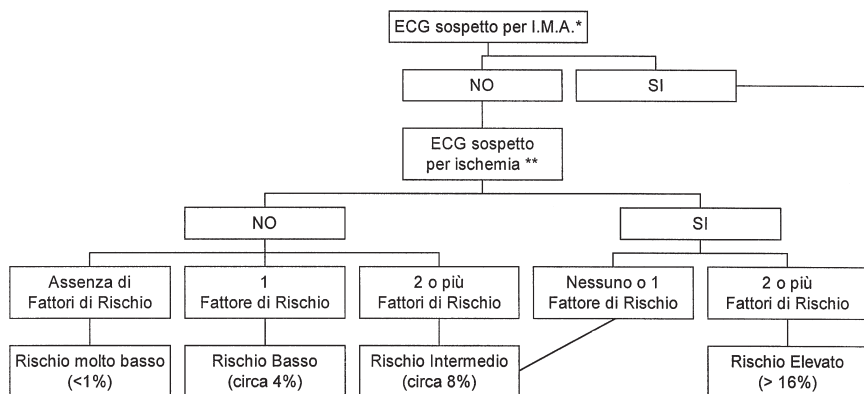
ECG sospetto per I.M.A.*

NO

SI

ECG sospetto per ischemia **

NO

SI

Assenza di Fattori di Rischio

1 Fattore di Rischio

2 o più Fattori di Rischio

Nessuno o 1 Fattore di Rischio

2 o più Fattori di Rischio

Rischio molto basso (<1%)

Rischio Basso (circa 4%)

Rischio Intermedio (circa 8%)

Rischio Elevato (> 16%)